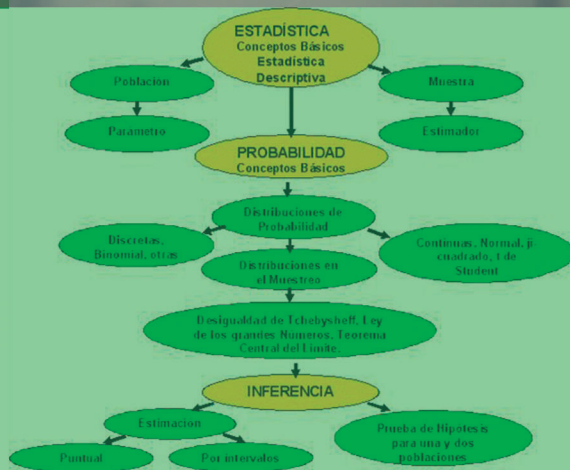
ESTADÍSTICA
Conceptos Básicos
Estadística
Descriptiva

Poblacion

Muestra

Parametro

Estimador

PROBABILIDAD
Conceptos Básicos

Distribuciones de Probabilidad

Discretas, Binomial, otras

Continuas, Normal, p cuadrado, t de Student

Distribuciones en el Muestreo

Desigualdad de Tchebysheff, Ley de los grandes Numeros, Teorema Central del Limite.

INFERENCIA

Estimacion

Prueba de Hipotesis para una y dos poblaciones

Puntual

Por intervalos